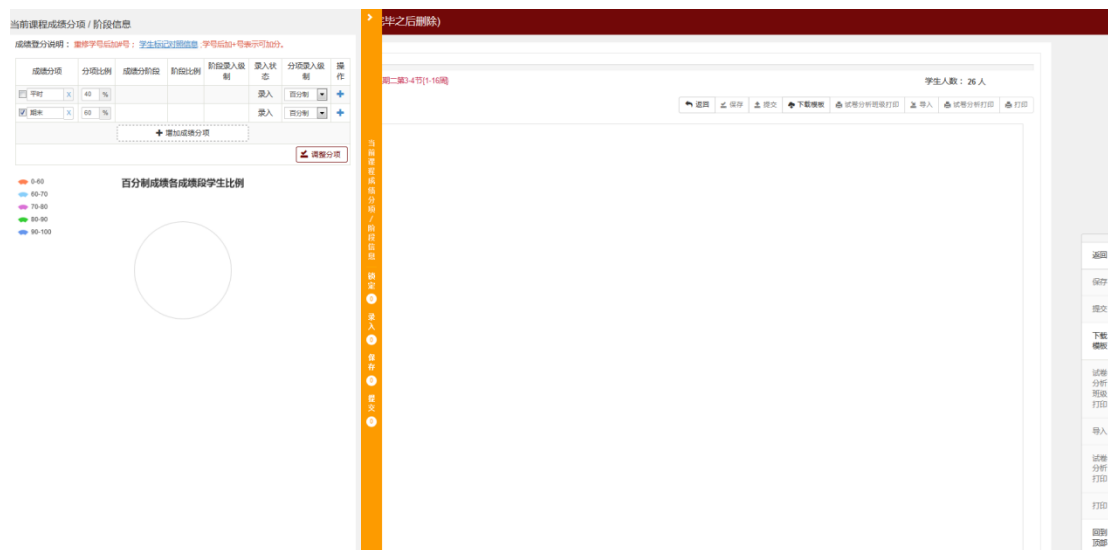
当前课程成绩分项 / 阶段信息

成绩登分说明：重修学号后加#号；学生标记对照信息，学号后加+号表示可加分。

| 成绩分项 | 分项比例 | 成绩分阶段 | 阶段比例 | 阶段录入级制 | 录入状态 | 分项录入级制 | 操作 |
|---|---|---|---|---|---|---|---|
| 平时 X | 40 % | | | | 录入 | 百分制 | + |
| 期末 X | 60 % | | | | 录入 | 百分制 | + |

增加成绩分项

调整分项

0-60
60-70
70-80
80-90
90-100

百分制成绩各成绩段学生比例

当前课程成绩分项/阶段信息 锁定 录入 保存 提交

毕之后删除)

周二第3-4节{1-16周}

学生人数：26 人

返回 保存 提交 下载模板 试卷分析班级打印 导入 试卷分析打印 打印

返回
保存
提交
下载模板
试卷分析班级打印
导入
试卷分析打印
打印
回到顶部